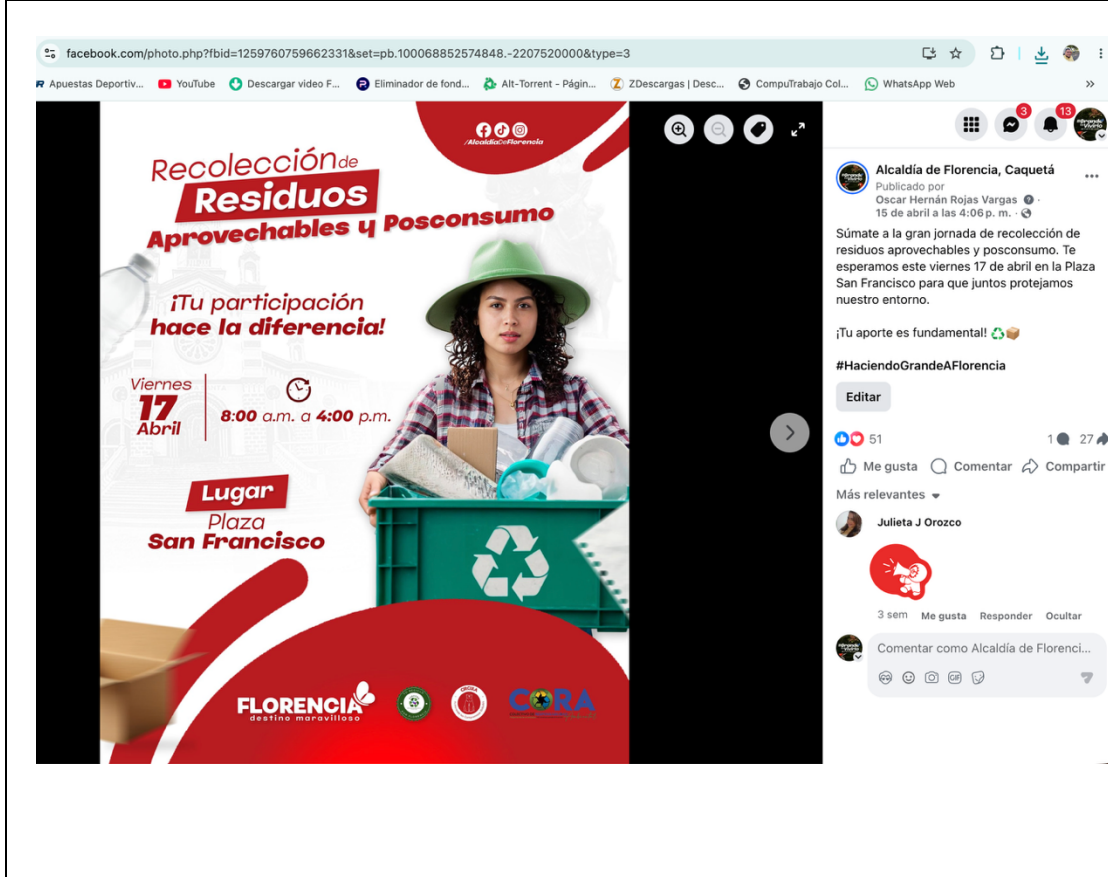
facebook.com/photo.php?fbid=1259760759662331&set=pb.100068852574848.-2207520000&type=3

Apuestas Deportiv... YouTube Descargar video F... Eliminador de fond... Alt-Torrent - Págin... ZDescargas | Desc... CompuTrabajo Col... WhatsApp Web »

/AlcaldiaDeFlorencia

Recolección de Residuos Aprovechables y Posconsumo

¡Tu participación hace la diferencia!

Viernes 17 Abril

8:00 a.m. a 4:00 p.m.

Lugar Plaza San Francisco

FLORENCIA destino maravilloso

CORA

3 13

Alcaldía de Florencia, Caquetá
Publicado por
Oscar Hernán Rojas Vargas ·
15 de abril a las 4:06 p. m. ·

Súmate a la gran jornada de recolección de residuos aprovechables y posconsumo. Te esperamos este viernes 17 de abril en la Plaza San Francisco para que juntos protejamos nuestro entorno.

¡Tu aporte es fundamental! ♻️📦

#HaciendoGrandeAFlorencia

Editar

51 1 27

Me gusta Comentar Compartir

Más relevantes

Julieta J Orozco

3 sem Me gusta Responder Ocultar

Comentar como Alcaldía de Florenci...